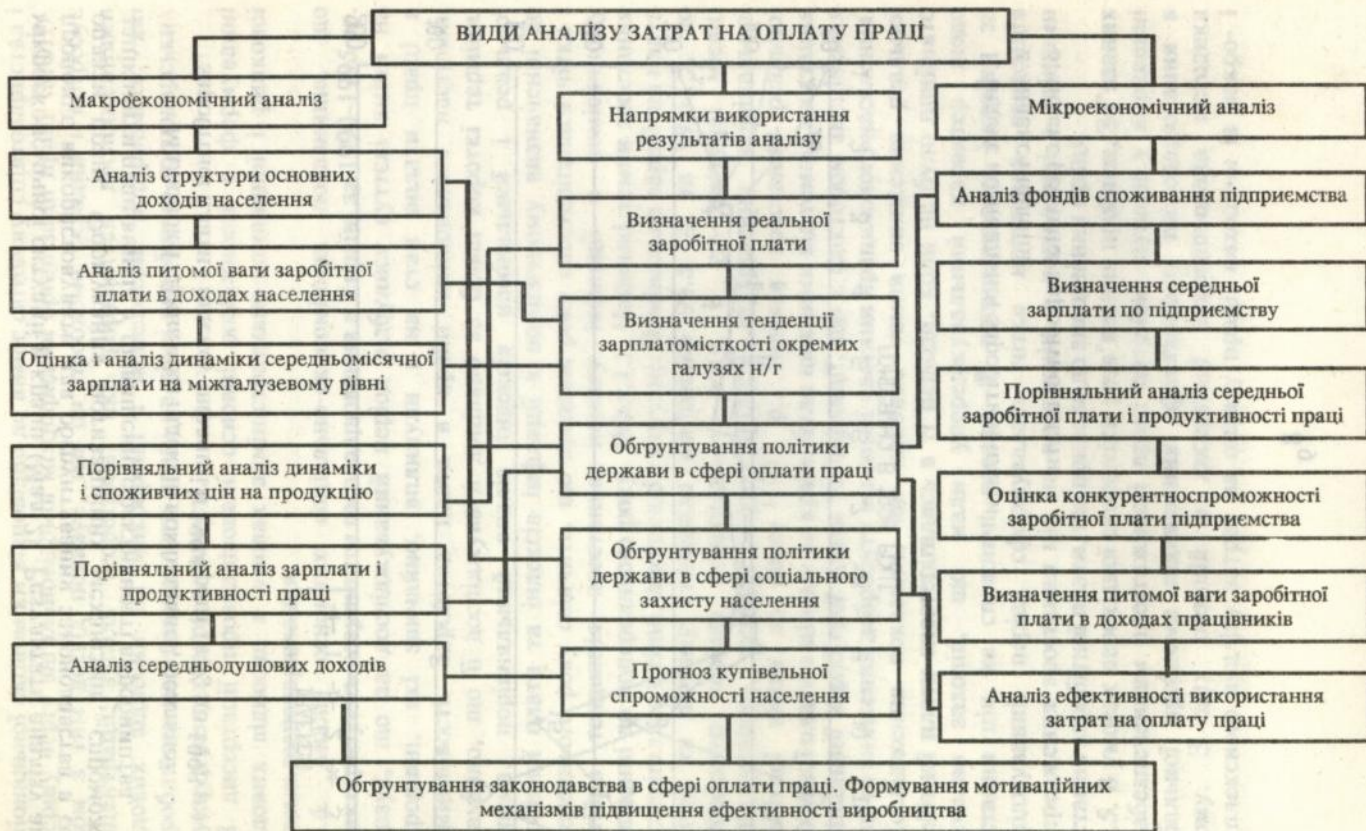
ВИДИ АНАЛІЗУ ЗАТРАТ НА ОПЛАТУ ПРАЦІ

Макроекономічний аналіз

Аналіз структури основних доходів населення

Аналіз питомої ваги заробітної плати в доходах населення

Оцінка і аналіз динаміки середньомісячної зарплати на міжгалузевому рівні

Порівняльний аналіз динаміки і споживчих цін на продукцію

Порівняльний аналіз зарплати і продуктивності праці

Аналіз середньодушових доходів

Напрямки використання результатів аналізу

Визначення реальної заробітної плати

Визначення тенденції зарплатомісткості окремих галузях н/г

Обгрунтування політики держави в сфері оплати праці

Обгрунтування політики держави в сфері соціального захисту населення

Прогноз купівельної спроможності населення

Мікроекономічний аналіз

Аналіз фондів споживання підприємства

Визначення середньої зарплати по підприємству

Порівняльний аналіз середньої заробітної плати і продуктивності праці

Оцінка конкурентноспроможності заробітної плати підприємства

Визначення питомої ваги заробітної плати в доходах працівників

Аналіз ефективності використання затрат на оплату праці

Обгрунтування законодавства в сфері оплати праці. Формування мотиваційних механізмів підвищення ефективності виробництва